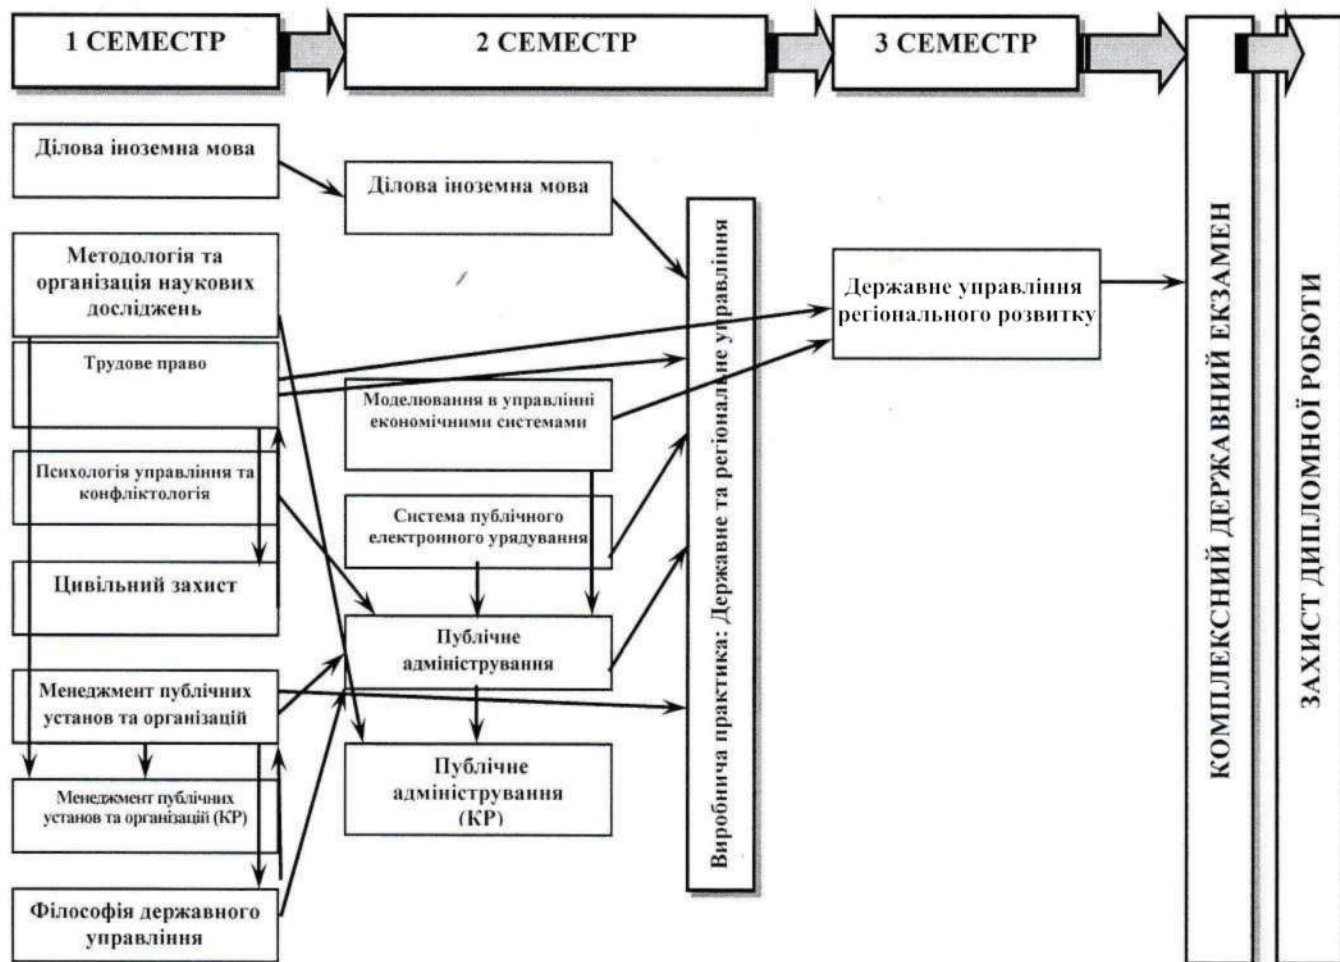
1 СЕМЕСТР

2 СЕМЕСТР

3 СЕМЕСТР

Ділова іноземна мова

Методологія та організація наукових досліджень

Трудове право

Психологія управління та конфліктологія

Цивільний захист

Менеджмент публічних установ та організацій

Менеджмент публічних установ та організацій (КР)

Філософія державного управління

Ділова іноземна мова

Моделювання в управлінні економічними системами

Система публічного електронного урядування

Публічне адміністрування

Публічне адміністрування (КР)

Виробнича практика: Державне та регіональне управління

Державне управління регіонального розвитку

КОМПЛЕКСНИЙ ДЕРЖАВНИЙ ЕКЗАМЕН

ЗАХИСТ ДИПЛОМНОЇ РОБОТИ